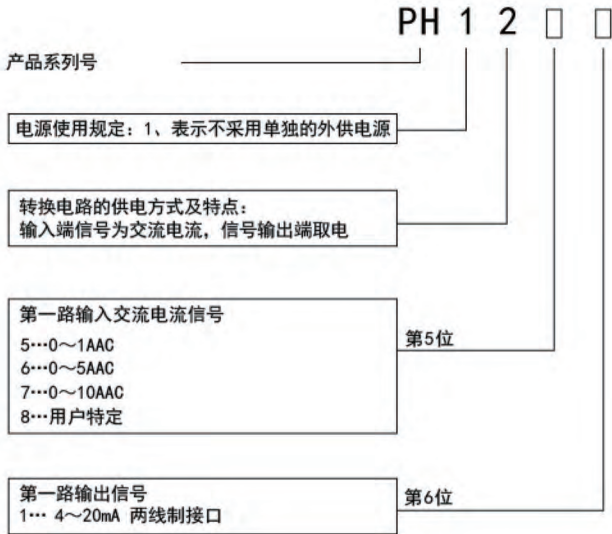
PH 1 2 □ □

产品系列号

电源使用规定：1、表示不采用单独的外供电源

转换电路的供电方式及特点：
输入端信号为交流电流，信号输出端取电

第一路输入交流电流信号
5…0～1AAC
6…0～5AAC
7…0～10AAC
8…用户特定

第5位

第一路输出信号
1… 4～20mA 两线制接口

第6位